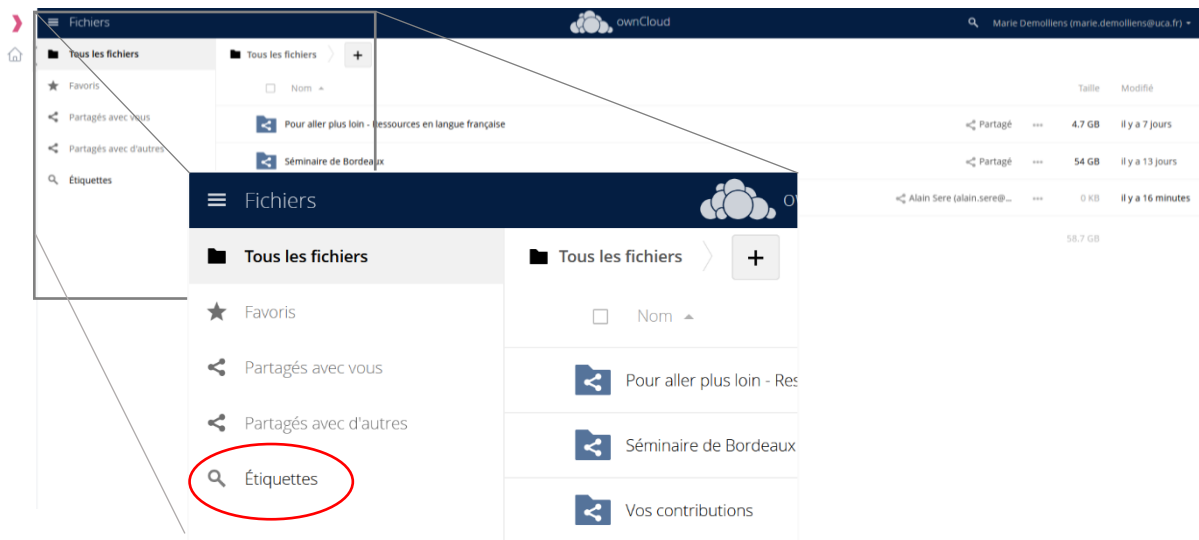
Fichiers

ownCloud

Marie Demolliens (marie.demolliens@uca.fr)

Tous les fichiers

Favoris

Partagés avec vous

Partagés avec d'autres

Étiquettes

Tous les fichiers +

Nom

Taille

Modifié

| | Nom | | | Taille | Modifié |
|---|---|---|---|---|---|
| | Pour aller plus loin - Ressources en langue française | Partagé | ••• | 4.7 GB | il y a 7 jours |
| | Séminaire de Bordeaux | Partagé | ••• | 54 GB | il y a 13 jours |
| | | Alain Sere (alain.sere@... | ••• | 0 KB | il y a 16 minutes |
| | | | | 58.7 GB | |

Fichiers

ow

Tous les fichiers

Favoris

Partagés avec vous

Partagés avec d'autres

Étiquettes

Tous les fichiers +

Nom

Pour aller plus loin - Res

Séminaire de Bordeaux

Vos contributions